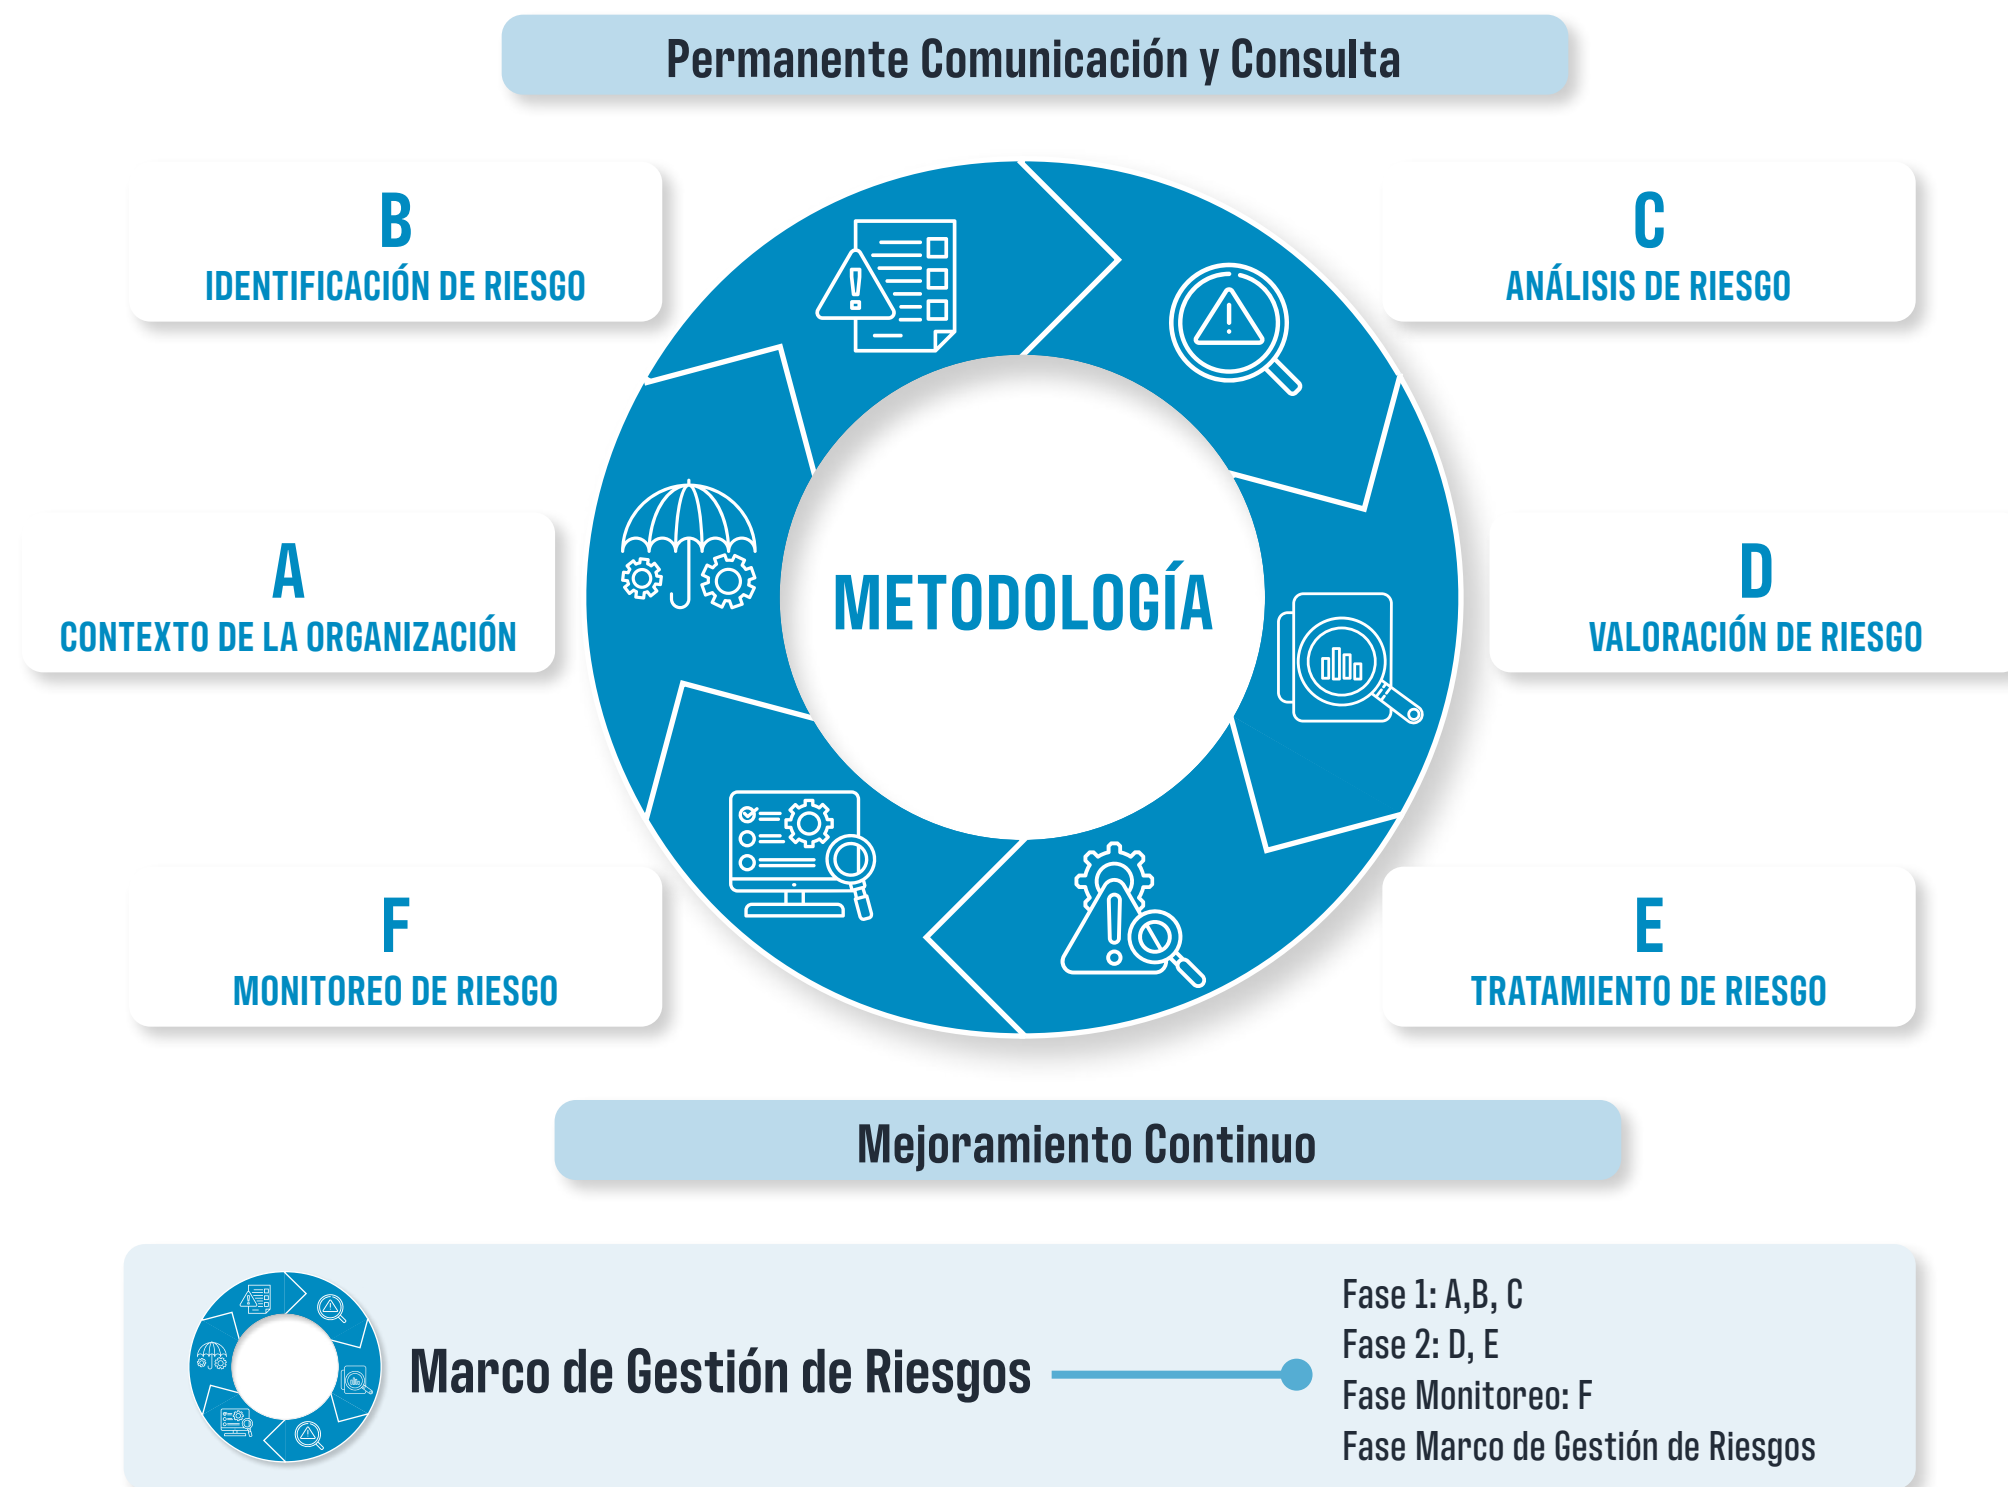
Permanente Comunicación y Consulta

B
IDENTIFICACIÓN DE RIESGO

C
ANÁLISIS DE RIESGO

A
CONTEXTO DE LA ORGANIZACIÓN

METODOLOGÍA

D
VALORACIÓN DE RIESGO

F
MONITOREO DE RIESGO

E
TRATAMIENTO DE RIESGO

Mejoramiento Continuo

Marco de Gestión de Riesgos

Fase 1: A,B, C
Fase 2: D, E
Fase Monitoreo: F
Fase Marco de Gestión de Riesgos